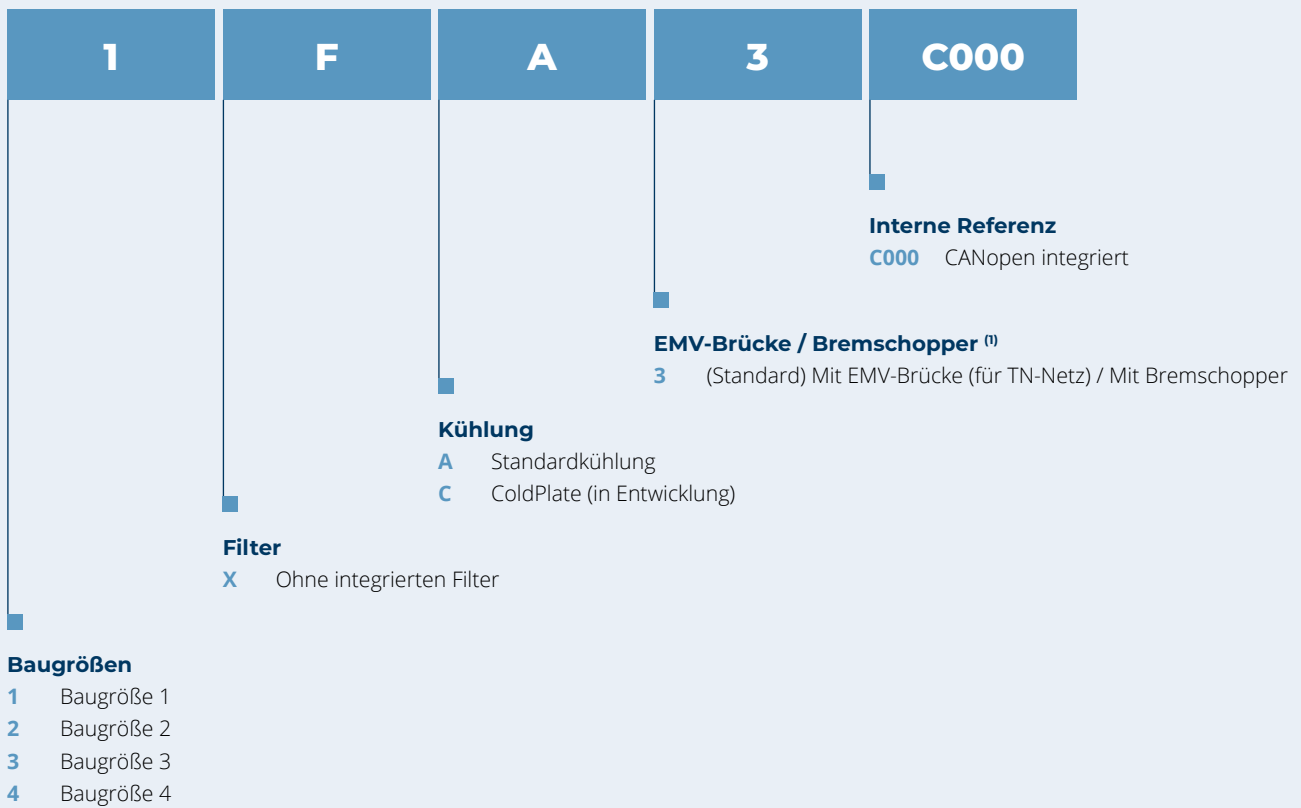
1 F A 3 C000

Interne Referenz
C000 CANopen integriert

EMV-Brücke / Bremschopper $^{(1)}$
3 (Standard) Mit EMV-Brücke (für TN-Netz) / Mit Bremschopper

Kühlung
A Standardkühlung
C ColdPlate (in Entwicklung)

Filter
X Ohne integrierten Filter

Baugrößen
1 Baugröße 1
2 Baugröße 2
3 Baugröße 3
4 Baugröße 4